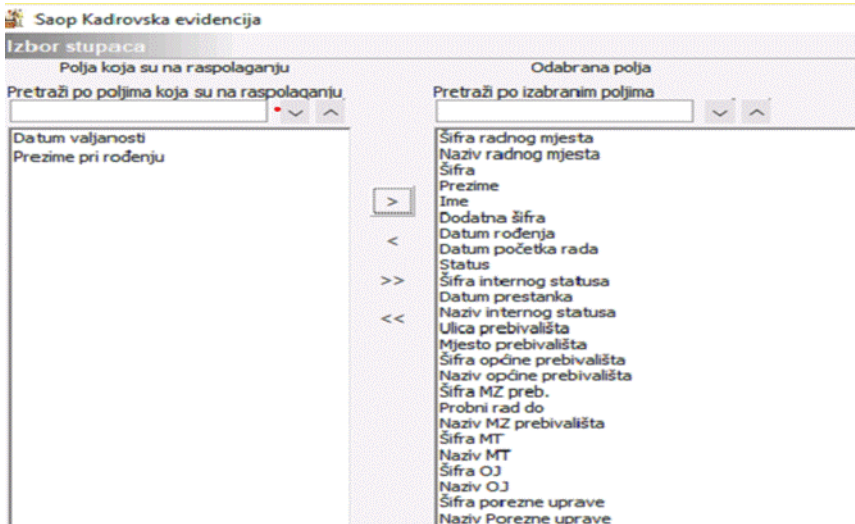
Saop Kadrovska evidencija

Izbor stupaca

Polja koja su na raspolaganju

Pretraži po poljima koja su na raspolaganju

Datum valjanosti
Prezime pri rođenju

>
<
>>
<<

Odabrana polja

Pretraži po izabranim poljima

Šifra radnog mjesta
Naziv radnog mjesta
Šifra
Prezime
Ime
Dodatna šifra
Datum rođenja
Datum početka rada
Status
Šifra internog statusa
Datum prestanka
Naziv internog statusa
Ulica prebivališta
Mjesto prebivališta
Šifra općine prebivališta
Naziv općine prebivališta
Šifra MZ preb.
Probni rad do
Naziv MZ prebivališta
Šifra MT
Naziv MT
Šifra OJ
Naziv OJ
Šifra porezne uprave
Naziv Porezne uprave